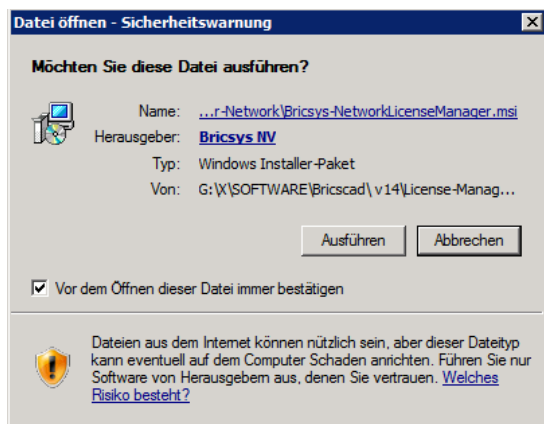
Datei öffnen - Sicherheitswarnung

Möchten Sie diese Datei ausführen?

Name: ...r-Network\Bricsys-NetworkLicenseManager.msi
Herausgeber: Bricsys NV
Typ: Windows Installer-Paket
Von: G:\X\SOFTWARE\Bricscad\ v14\License-Manag...

Ausführen Abbrechen

Vor dem Öffnen dieser Datei immer bestätigen

Dateien aus dem Internet können nützlich sein, aber dieser Dateityp kann eventuell auf dem Computer Schaden anrichten. Führen Sie nur Software von Herausgebern aus, denen Sie vertrauen. Welches Risiko besteht?